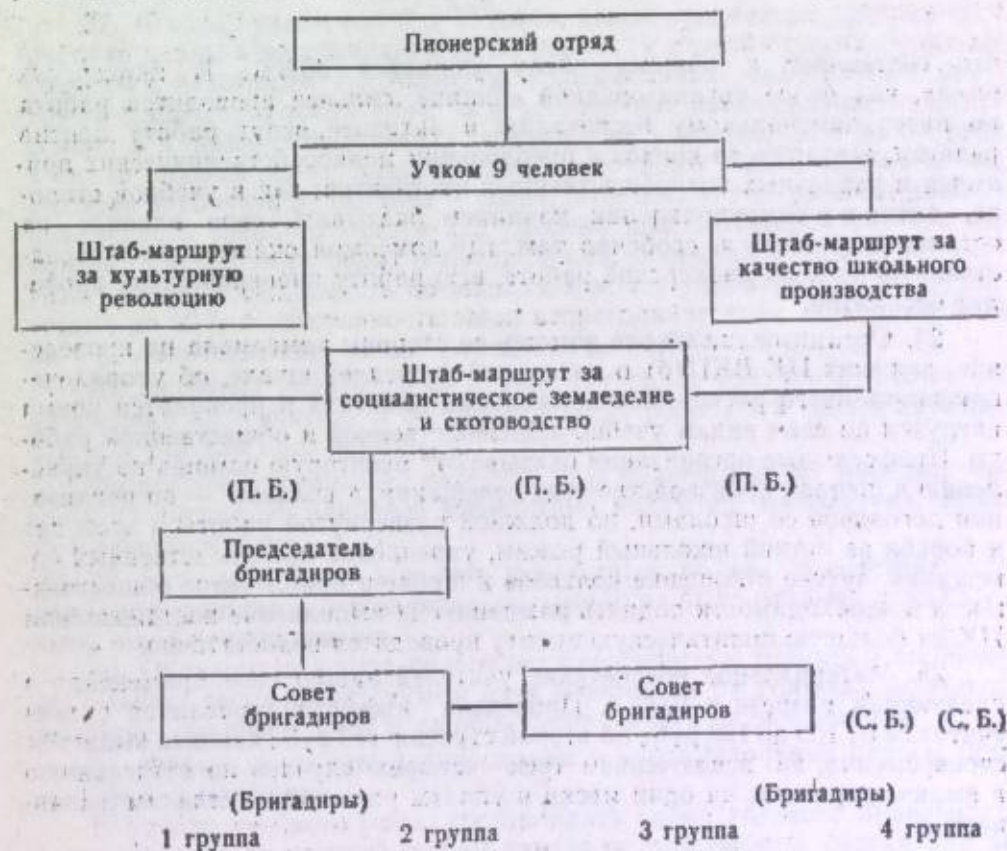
Пионерский отряд

Учком 9 человек

Штаб-маршрут за культурную революцию

Штаб-маршрут за качество школьного производства

Штаб-маршрут за социалистическое земледелие и скотоводство

(П. Б.)

(П. Б.)

(П. Б.)

Председатель бригадиров

Совет бригадиров

Совет бригадиров

(С. Б.) (С. Б.)

(Бригадиры)

(Бригадиры)

1 группа

2 группа

3 группа

4 группа